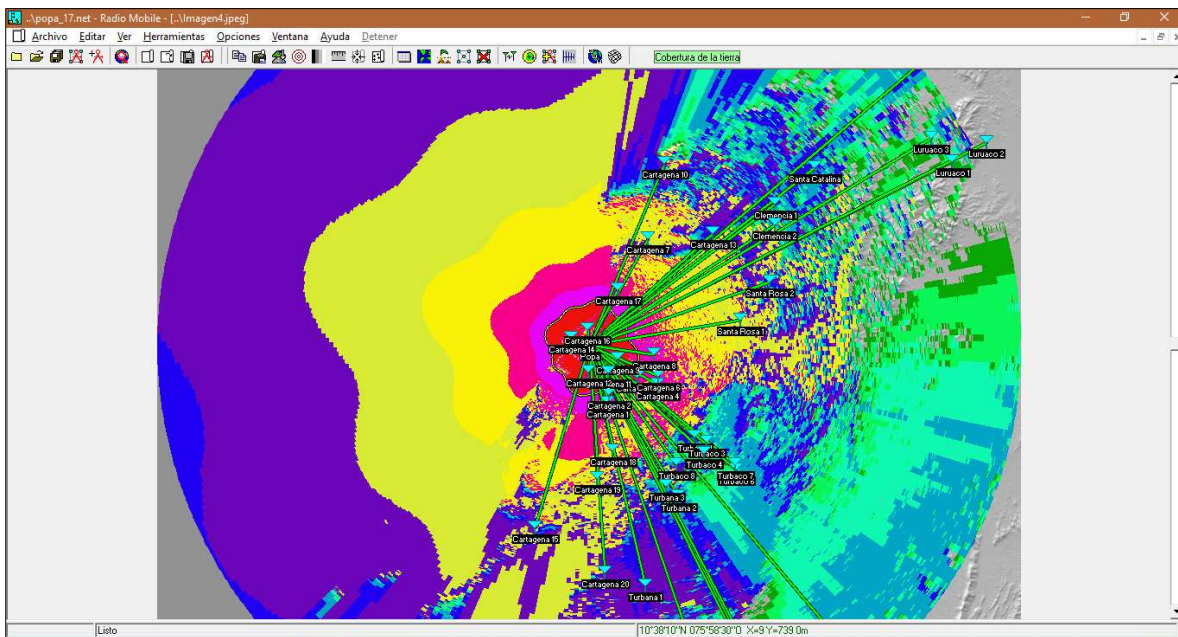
..\popa_17.net - Radio Mobile - [..\Imagen4.jpeg]
Archivo Editar Ver Herramientas Opciones Ventana Ayuda Detener
Cobertura de la tierra

Luruaco 3
Luruaco 2
Luruaco 1
Cartagena 10
Santa Catalina
Clemencia 1
Clemencia 2
Cartagena 7
Cartagena 13
Santa Rosa 2
Cartagena 17
Santa Rosa 1
Cartagena 16
Cartagena 14
Popa
Cartagena 8
Cartagena 9
Cartagena 12
Cartagena 11
Cartagena 6
Cartagena 4
Cartagena 2
Cartagena 1
Turbaco 1
Turbaco 3
Turbaco 4
Cartagena 18
Turbaco 8
Turbaco 7
Turbaco 6
Cartagena 13
Turbana 3
Turbana 2
Cartagena 15
Cartagena 20
Turbana 1

Listo
10°38'10"N 075°58'30"O X=9 Y=739 0m